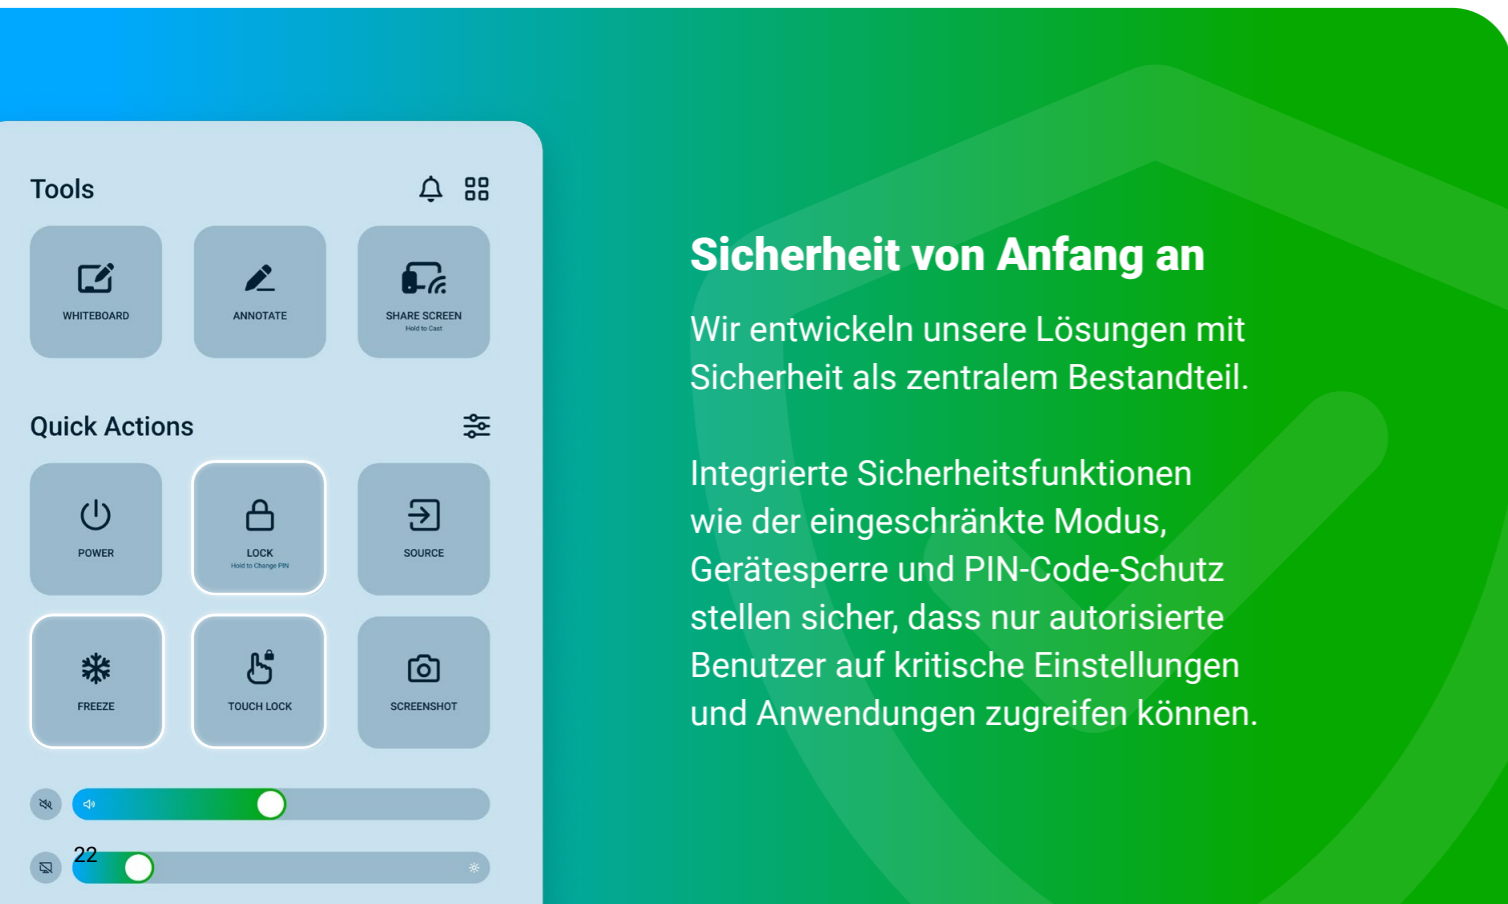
Tools

WHITEBOARD

ANNOTATE

SHARE SCREEN
Hold to Cast

Quick Actions

POWER

LOCK
Hold to Change PIN

SOURCE

FREEZE

TOUCH LOCK

SCREENSHOT

22

Sicherheit von Anfang an

Wir entwickeln unsere Lösungen mit Sicherheit als zentralem Bestandteil.

Integrierte Sicherheitsfunktionen wie der eingeschränkte Modus, Gerätesperre und PIN-Code-Schutz stellen sicher, dass nur autorisierte Benutzer auf kritische Einstellungen und Anwendungen zugreifen können.